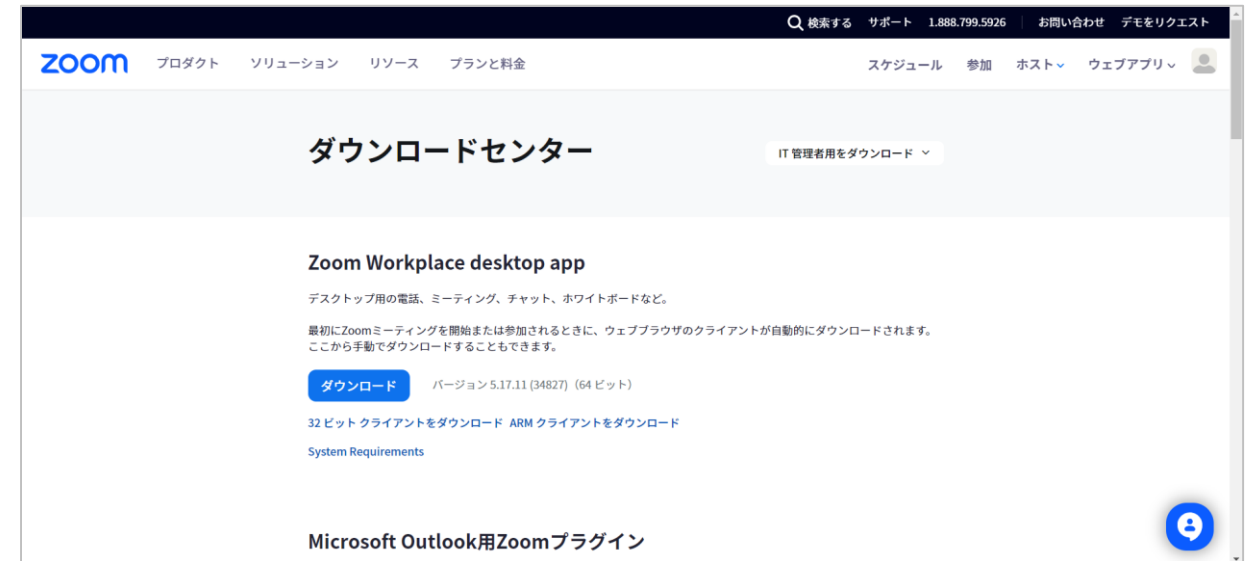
検索する サポート 1.888.799.5926 お問い合わせ デモをリクエスト

zoom プロダクト ソリューション リソース プランと料金 スケジュール 参加 ホスト ウェブアプリ

ダウンロードセンター

IT 管理者用をダウンロード

Zoom Workplace desktop app

デスクトップ用の電話、ミーティング、チャット、ホワイトボードなど。

最初にZoomミーティングを開始または参加されるときに、ウェブブラウザのクライアントが自動的にダウンロードされます。ここから手動でダウンロードすることもできます。

ダウンロード バージョン 5.17.11 (34827)（64 ビット）

32 ビット クライアントをダウンロード ARM クライアントをダウンロード

System Requirements

Microsoft Outlook用Zoomプラグイン